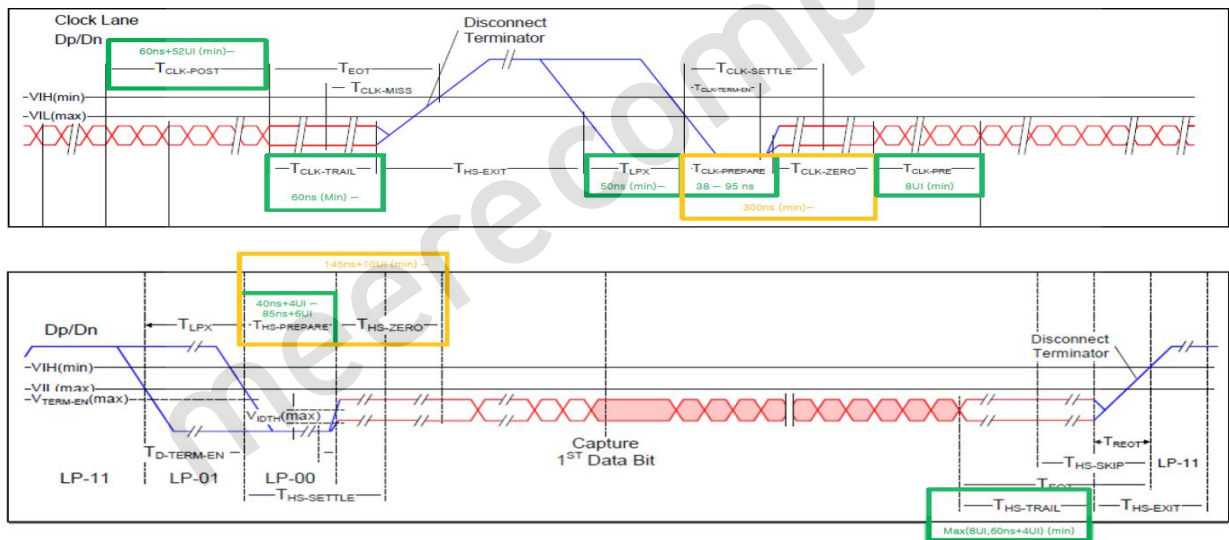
Clock Lane
Dp/Dn

60ns+52UI (min)
$T_{CLK-POST}$
$T_{EOT}$
$T_{CLK-MISS}$
Disconnect Terminator
$T_{CLK-SETTLE}$
$T_{CLK-TERM-EN}$
VIH(min)
VIL(max)
$T_{CLK-TRAIL}$
60ns (Min)
$T_{HS-EXIT}$
$T_{LPX}$
50ns (min)
$T_{CLK-PREPARE}$
38 – 95 ns
$T_{CLK-ZERO}$
300ns (min)
$T_{CLK-PRE}$
8UI (min)

145ns+10UI (min)
40ns+4UI – 85ns+6UI
$T_{HS-PREPARE}$
$T_{HS-ZERO}$
Dp/Dn
$T_{LPX}$
VIH(min)
VIL(max)
$V_{TERM-EN}$(max)
$V_{IDTH}$(max)
$T_{D-TERM-EN}$
Capture
$1^{ST}$ Data Bit
Disconnect Terminator
$T_{REOT}$
$T_{HS-SKIP}$
LP-11
LP-01
LP-00
$T_{HS-SETTLE}$
LP-11
$T_{EOT}$
$T_{HS-TRAIL}$
$T_{HS-EXIT}$
Max(8UI,60ns+4UI) (min)

meerecomp